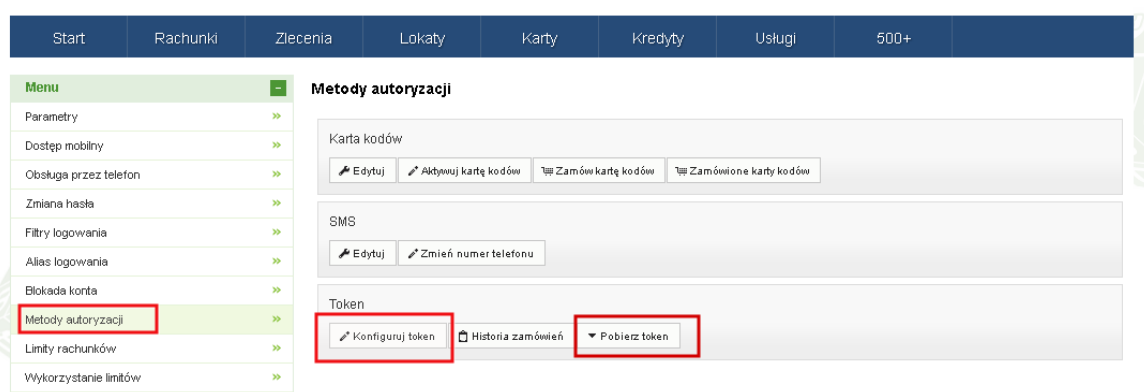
Start | Rachunki | Zlecenia | Lokaty | Karty | Kredyty | Usługi | 500+

Menu
Parametry
Dostęp mobilny
Obsługa przez telefon
Zmiana hasła
Filtry logowania
Alias logowania
Blokada konta
Metody autoryzacji
Limity rachunków
Wykorzystanie limitów

Metody autoryzacji

Karta kodów
Edytuj | Aktywuj kartę kodów | Zamów kartę kodów | Zamówione karty kodów

SMS
Edytuj | Zmień numer telefonu

Token
Konfiguruj token | Historia zamówień | Pobierz token